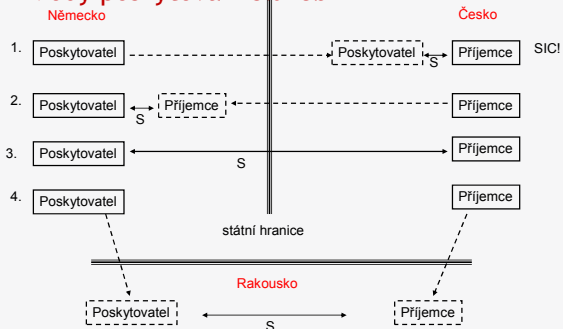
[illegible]

Německo

Česko

1. Poskytovatel

Poskytovatel

S

Příjemce

SIC!

2. Poskytovatel

S

Příjemce

Příjemce

3. Poskytovatel

S

Příjemce

4. Poskytovatel

Příjemce

státní hranice

Rakousko

Poskytovatel

S

Příjemce